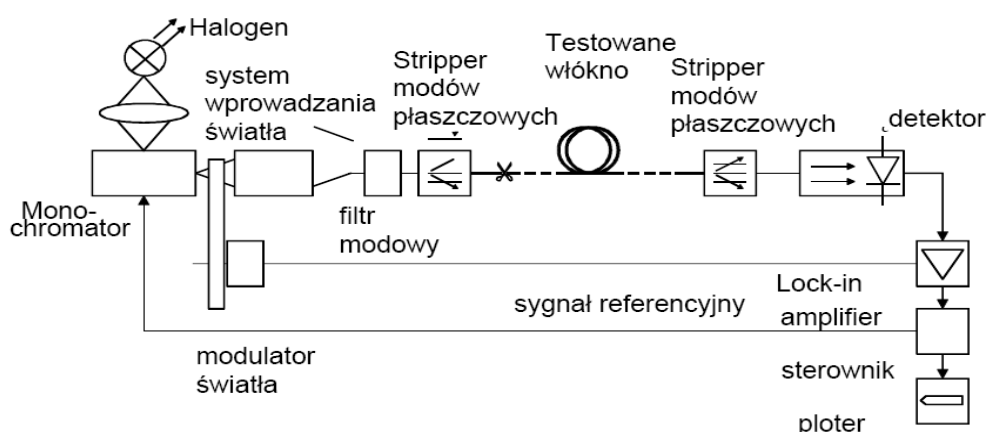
Halogen

system wprowadzania światła

Stripper modów płaszczowych

Testowane włókno

Stripper modów płaszczowych

detektor

Mono-chromator

filtr modowy

Lock-in amplifier

sygnał referencyjny

modulator światła

sterownik

ploter